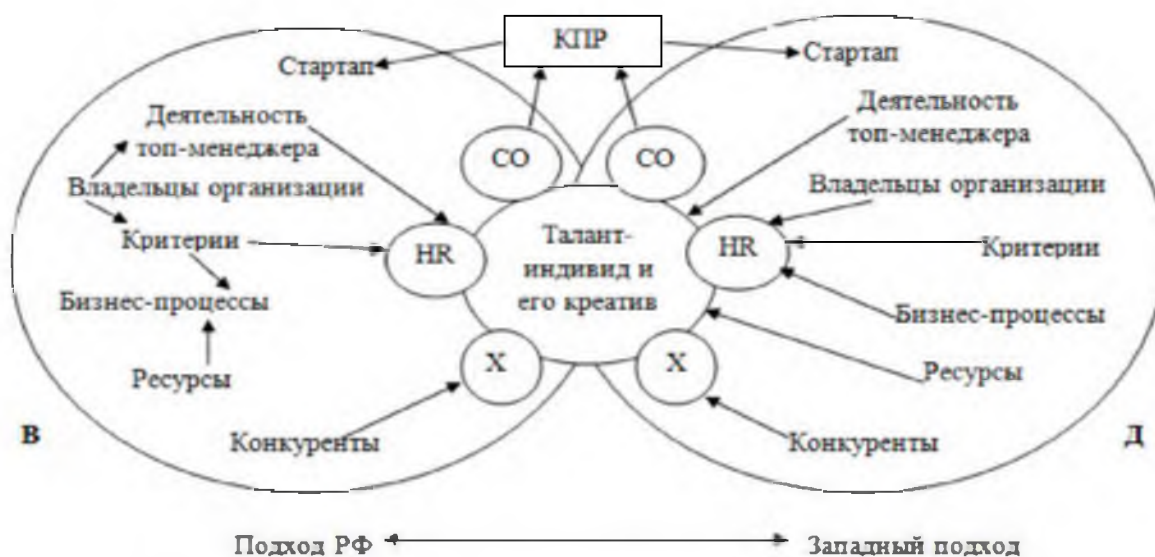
КПР

Стартап

Стартап

Деятельность топ-менеджера

Деятельность топ-менеджера

CO

CO

Владельцы организации

Владельцы организации

Критерии

HR

Талант-индивид и его креатив

HR

Критерии

Бизнес-процессы

Бизнес-процессы

Ресурсы

X

X

Ресурсы

В

Конкуренты

Конкуренты

Д

Подход РФ

Западный подход